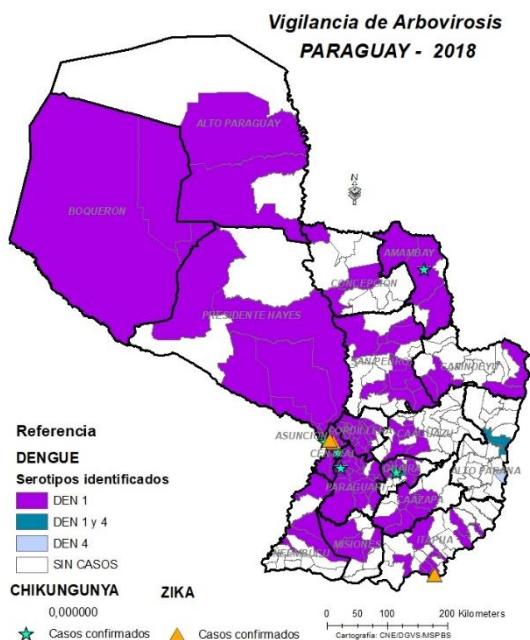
Vigilancia de Arbovirosis
PARAGUAY - 2018

ALTO PARAGUAY
BOQUERON
PRESIDENTE HAYES
AMAMBAY
CONCEPCION
SAN PEDRO
CANINDEYU
ASUNCION
CORDILLERA
CAAGUAZU
CENTRAL
GUAIRA
PARAGUARI
ALTO PARANA
CAAZAPA
MISIONES
NEEMBUCU
ITAPUA

N

Referencia
DENGUE
Serotipos identificados
DEN 1
DEN 1 y 4
DEN 4
SIN CASOS

CHIKUNGUNYA
0,000000
Casos confirmados

ZIKA
Casos confirmados

0 50 100 200 Kilometers
Cartografia: CNE/DGVS/MSPBS